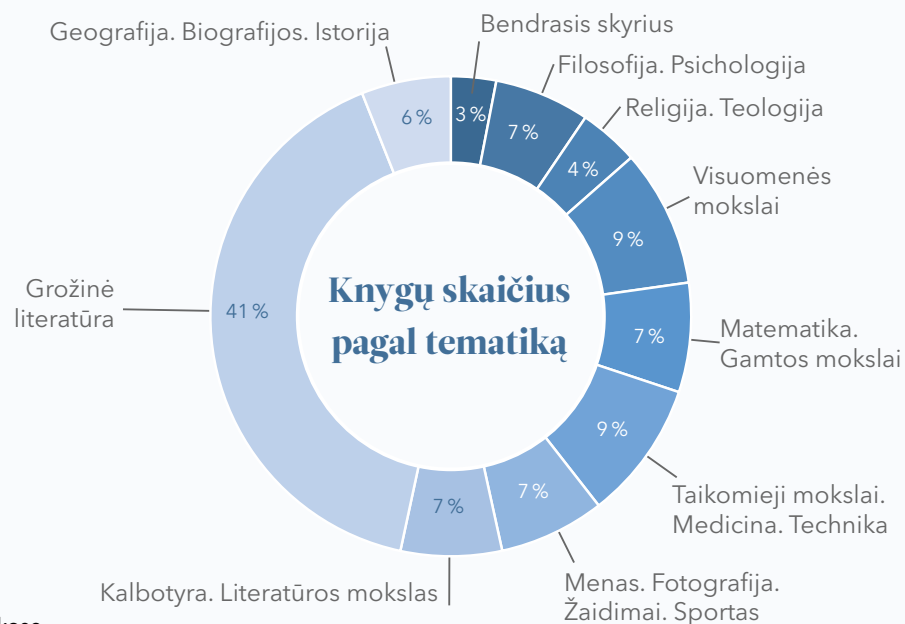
Knygų skaičius pagal tematiką

Bendrasis skyrius 3 %
Filosofija. Psichologija 7 %
Religija. Teologija 4 %
Visuomenės mokslai 9 %
Matematika. Gamtos mokslai 7 %
Taikomieji mokslai. Medicina. Technika 9 %
Menas. Fotografija. Žaidimai. Sportas 7 %
Kalbotyra. Literatūros mokslas 7 %
Grožinė literatūra 41 %
Geografija. Biografijos. Istorija 6 %